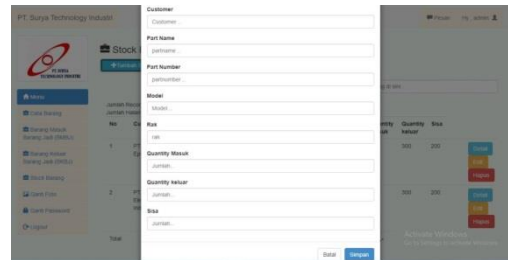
PT. Surya Technology Industri

Stock

PT. SURYA TECHNOLOGY INDUSTRI

Menu

Data Barang

Barang Masuk Barang Jadi (WHU)

Barang Keluar Barang Jadi (WHU)

Stock Barang

Client Finis

Ganti Password

Logout

No

1

2

Total

Customer

Customer...

Part Name

partname...

Part Number

partnumber...

Model

Model...

Rak

rak

Quantity Masuk

Jumlah...

Quantity keluar

Jumlah...

Sisa

Jumlah...

Batal

Simpan

Quantity Keluar

Sisa

300

200

300

200

Edit

Hapus

Edit

Hapus

Activate Windows